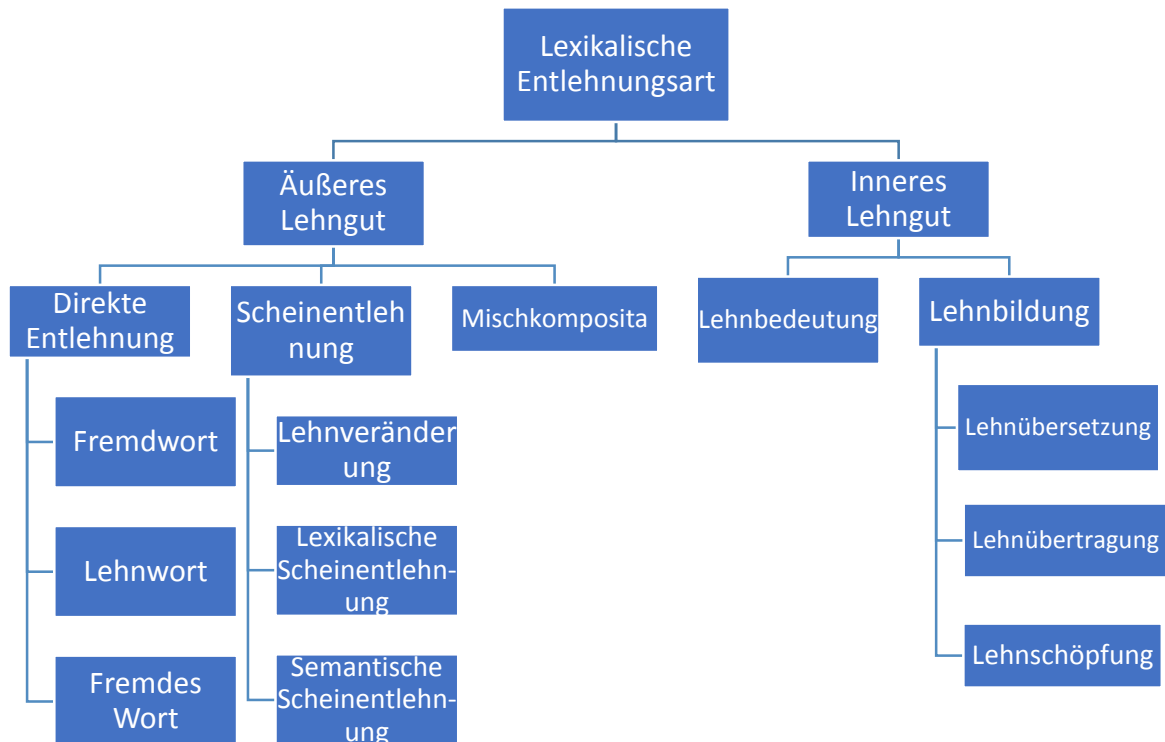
Lexikalische Entlehnungsart

Äußeres Lehngut

Inneres Lehngut

Direkte Entlehnung

Scheinentlehnung

Mischkomposita

Lehnbedeutung

Lehnbildung

Fremdwort

Lehnwort

Fremdes Wort

Lehnveränderung

Lexikalische Scheinentlehnung

Semantische Scheinentlehnung

Lehnübersetzung

Lehnübertragung

Lehnschöpfung